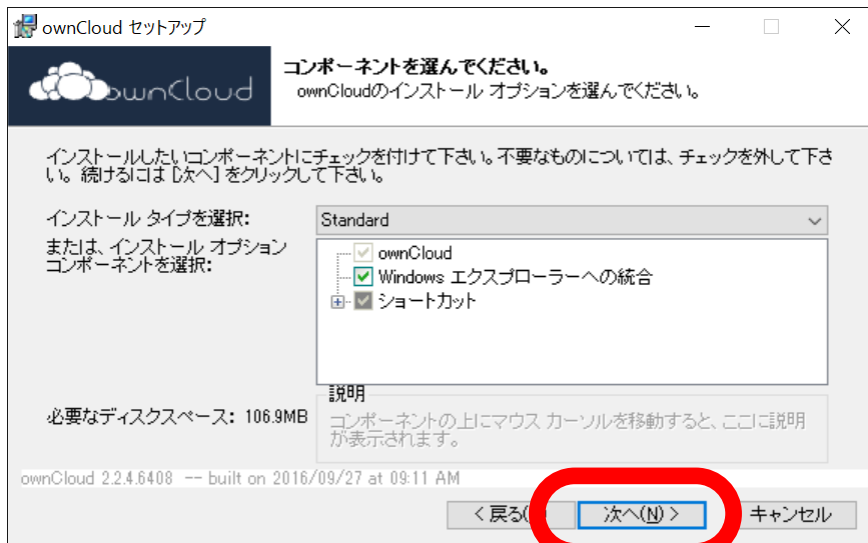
ownCloud セットアップ

ownCloud

コンポーネントを選んでください。
ownCloudのインストール オプションを選んでください。

インストールしたいコンポーネントにチェックを付けて下さい。不要なものについては、チェックを外して下さい。続けるには [次へ] をクリックして下さい。

インストール タイプを選択: Standard

または、インストール オプション コンポーネントを選択:

ownCloud
Windows エクスプローラーへの統合
ショートカット

説明
コンポーネントの上にマウス カーソルを移動すると、ここに説明が表示されます。

必要なディスクスペース: 106.9MB

ownCloud 2.2.4.6408 -- built on 2016/09/27 at 09:11 AM

< 戻る(B) 次へ(N) > キャンセル